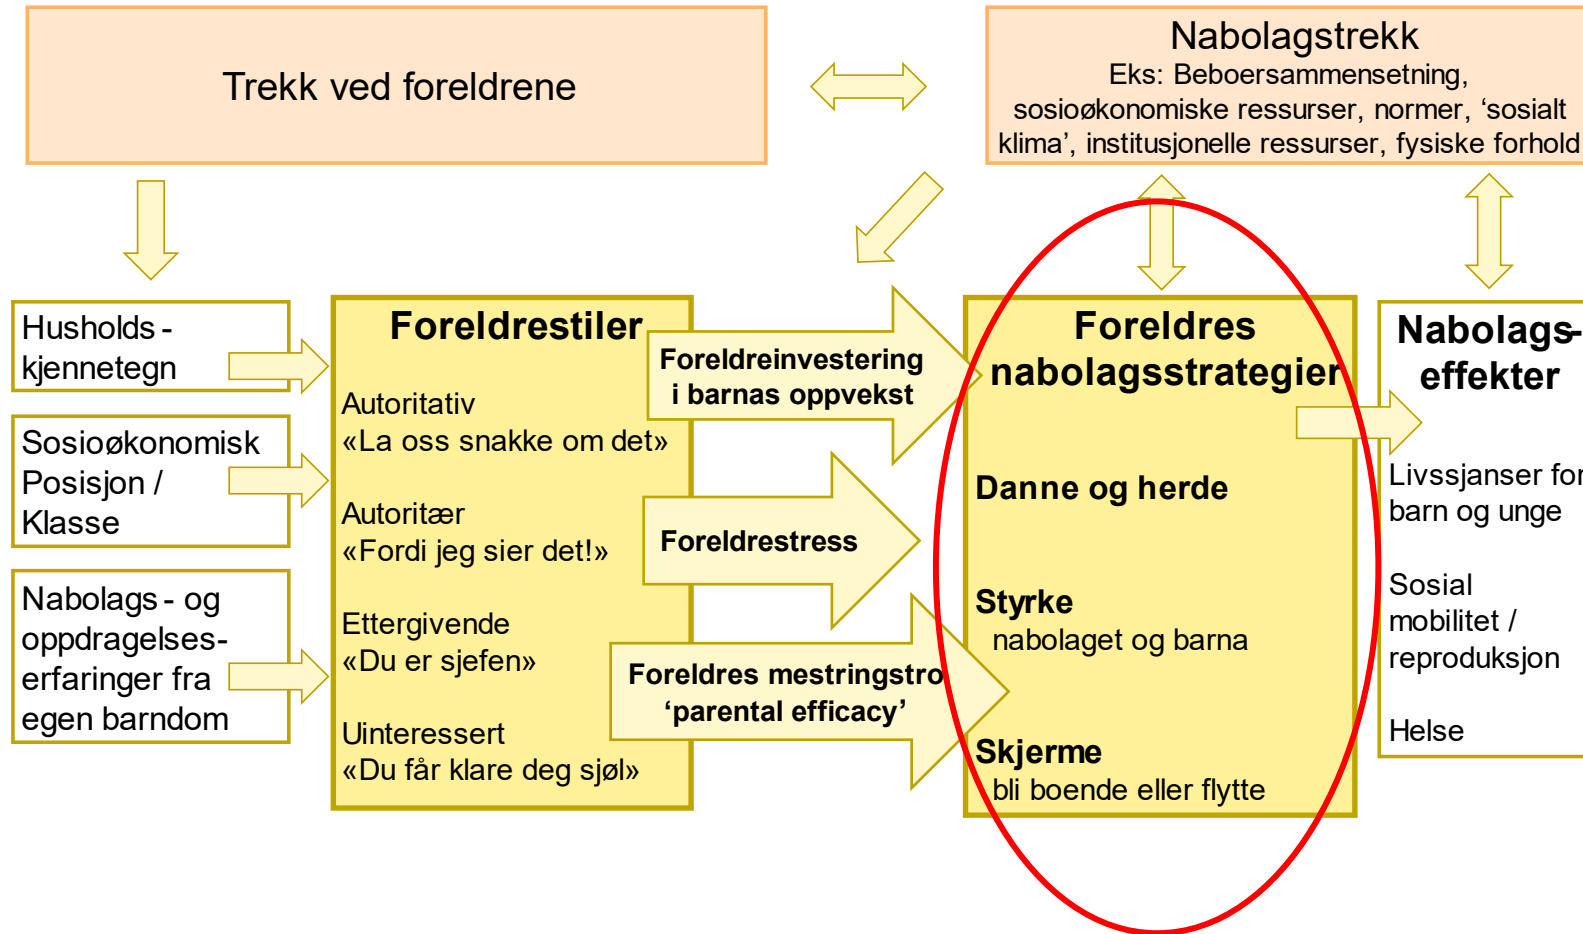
Trekk ved foreldrene

Nabolagstrekk
Eks: Beboersammensetning, sosioøkonomiske ressurser, normer, 'sosialt klima', institusjonelle ressurser, fysiske forhold

Husholds - kjennetegn

Sosioøkonomisk Posisjon / Klasse

Nabolags - og oppdragelses-erfaringer fra egen barndom

Foreldrestiler
Autoritativ
«La oss snakke om det»
Autoritær
«Fordi jeg sier det!»
Ettergivende
«Du er sjefen»
Uinteressert
«Du får klare deg sjøl»

Foreldreinvestering i barnas oppvekst

Foreldrestress

Foreldres mestringstro 'parental efficacy'

Foreldres nabolagsstrategier
Danne og herde
Styrke
nabolaget og barna
Skjerme
bli boende eller flytte

Nabolags-effekter
Livssjanser for barn og unge
Sosial mobilitet / reproduksjon
Helse